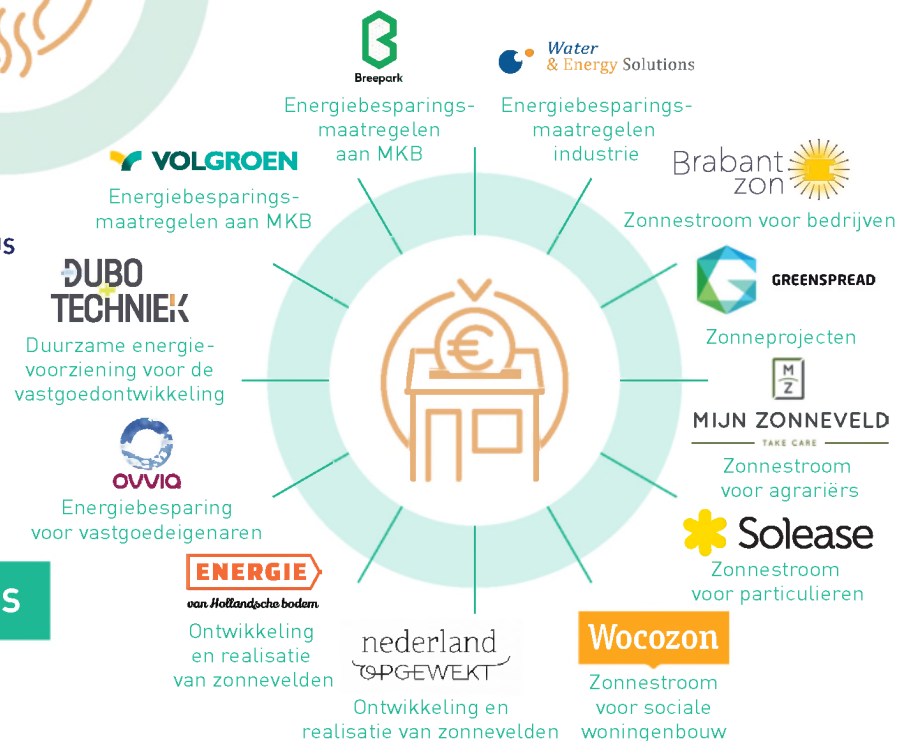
Breepark
Energiebesparingsmaatregelen aan MKB

Water & Energy Solutions
Energiebesparingsmaatregelen industrie

VOLGROEN
Energiebesparingsmaatregelen aan MKB

Brabant zon
Zonnestroom voor bedrijven

DUBO TECHNIEK
Duurzame energievoorziening voor de vastgoedontwikkeling

GREENSPREAD
Zonneprojecten

MZ
MIJN ZONNEVELD
TAKE CARE
Zonnestroom voor agrariërs

ovvia
Energiebesparing voor vastgoedeigenaren

Solease
Zonnestroom voor particulieren

ENERGIE
van Hollandsche bodem
Ontwikkeling en realisatie van zonnevelden

nederland OPGEWEKT
Ontwikkeling en realisatie van zonnevelden

Wocozon
Zonnestroom voor sociale woningenbouw

S